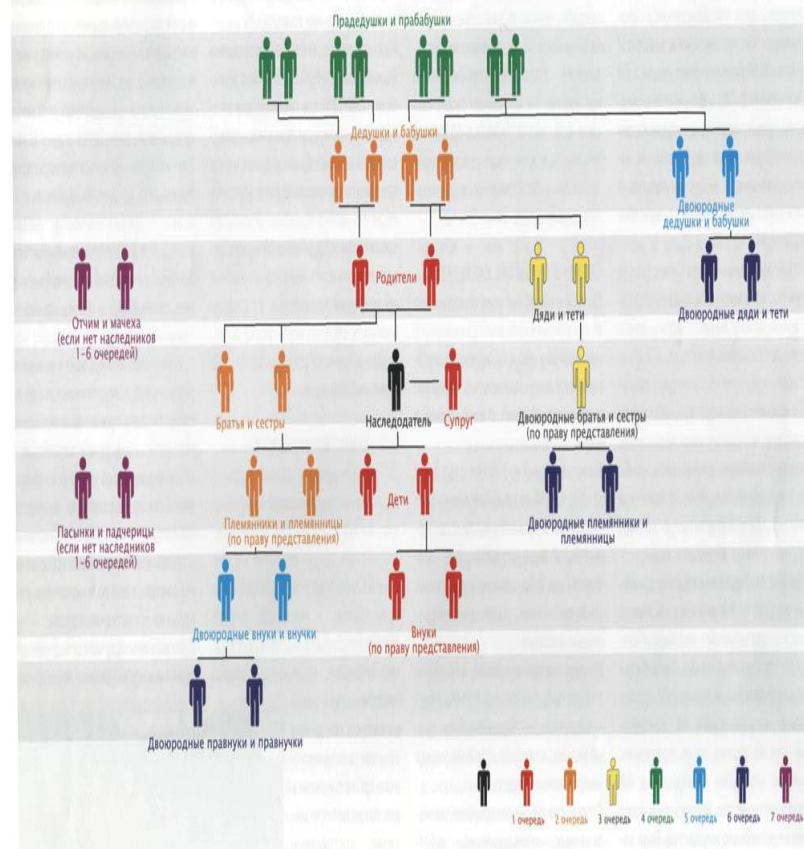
Прадедушки и прабабушки

Дедушки и бабушки

Двоюродные дедушки и бабушки

Родители

Дяди и тети

Двоюродные дяди и тети

Отчим и мачеха (если нет наследников 1-6 очередей)

Братья и сестры

Наследодатель

Супруг

Двоюродные братья и сестры (по праву представления)

Пасынки и падчерицы (если нет наследников 1-6 очередей)

Дети

Племянники и племянницы (по праву представления)

Двоюродные племянники и племянницы

Двоюродные внуки и внучки

Внуки (по праву представления)

Двоюродные правнуки и правнучки

1 очередь 2 очередь 3 очередь 4 очередь 5 очередь 6 очередь 7 очередь